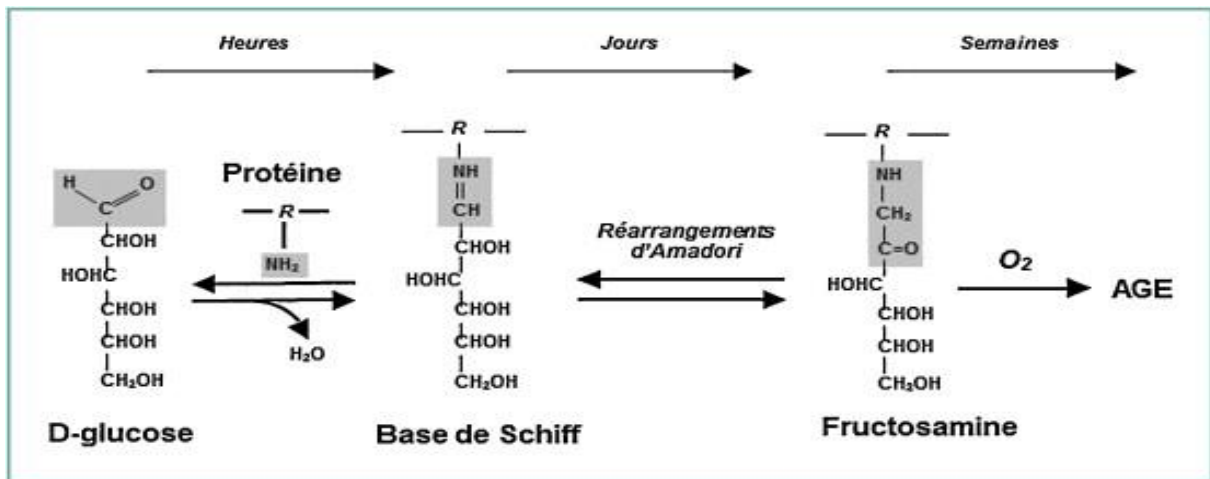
Heures

Jours

Semaines

Protéine

R

$NH_2$

$H_2O$

H C O
CHOH
HOHC
CHOH
CHOH
$CH_2OH$

D-glucose

R
NH
=
CH
CHOH
HOHC
CHOH
CHOH
$CH_2OH$

Base de Schiff

Réarrangements d'Amadori

R
NH
$CH_2$
C=O
HOHC
CHOH
CHOH
$CH_2OH$

Fructosamine

$O_2$

AGE